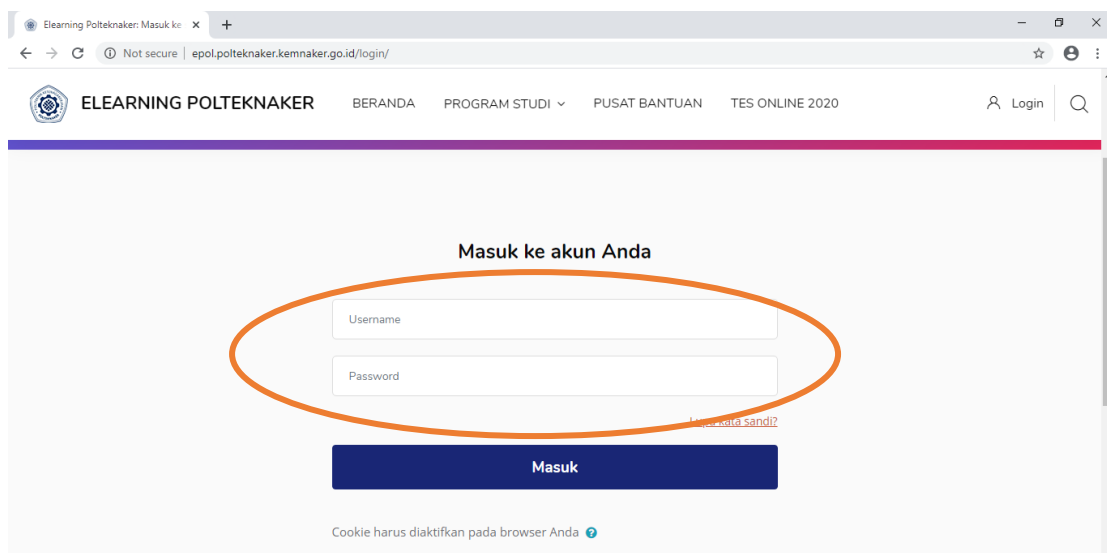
Elearning Polteknaker: Masuk ke ×

Not secure | epol.polteknaker.kemnaker.go.id/login/

ELEARNING POLTEKNAKER BERANDA PROGRAM STUDI PUSAT BANTUAN TES ONLINE 2020 Login

Masuk ke akun Anda

Username

Password

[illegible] kata sandi?

Masuk

Cookie harus diaktifkan pada browser Anda